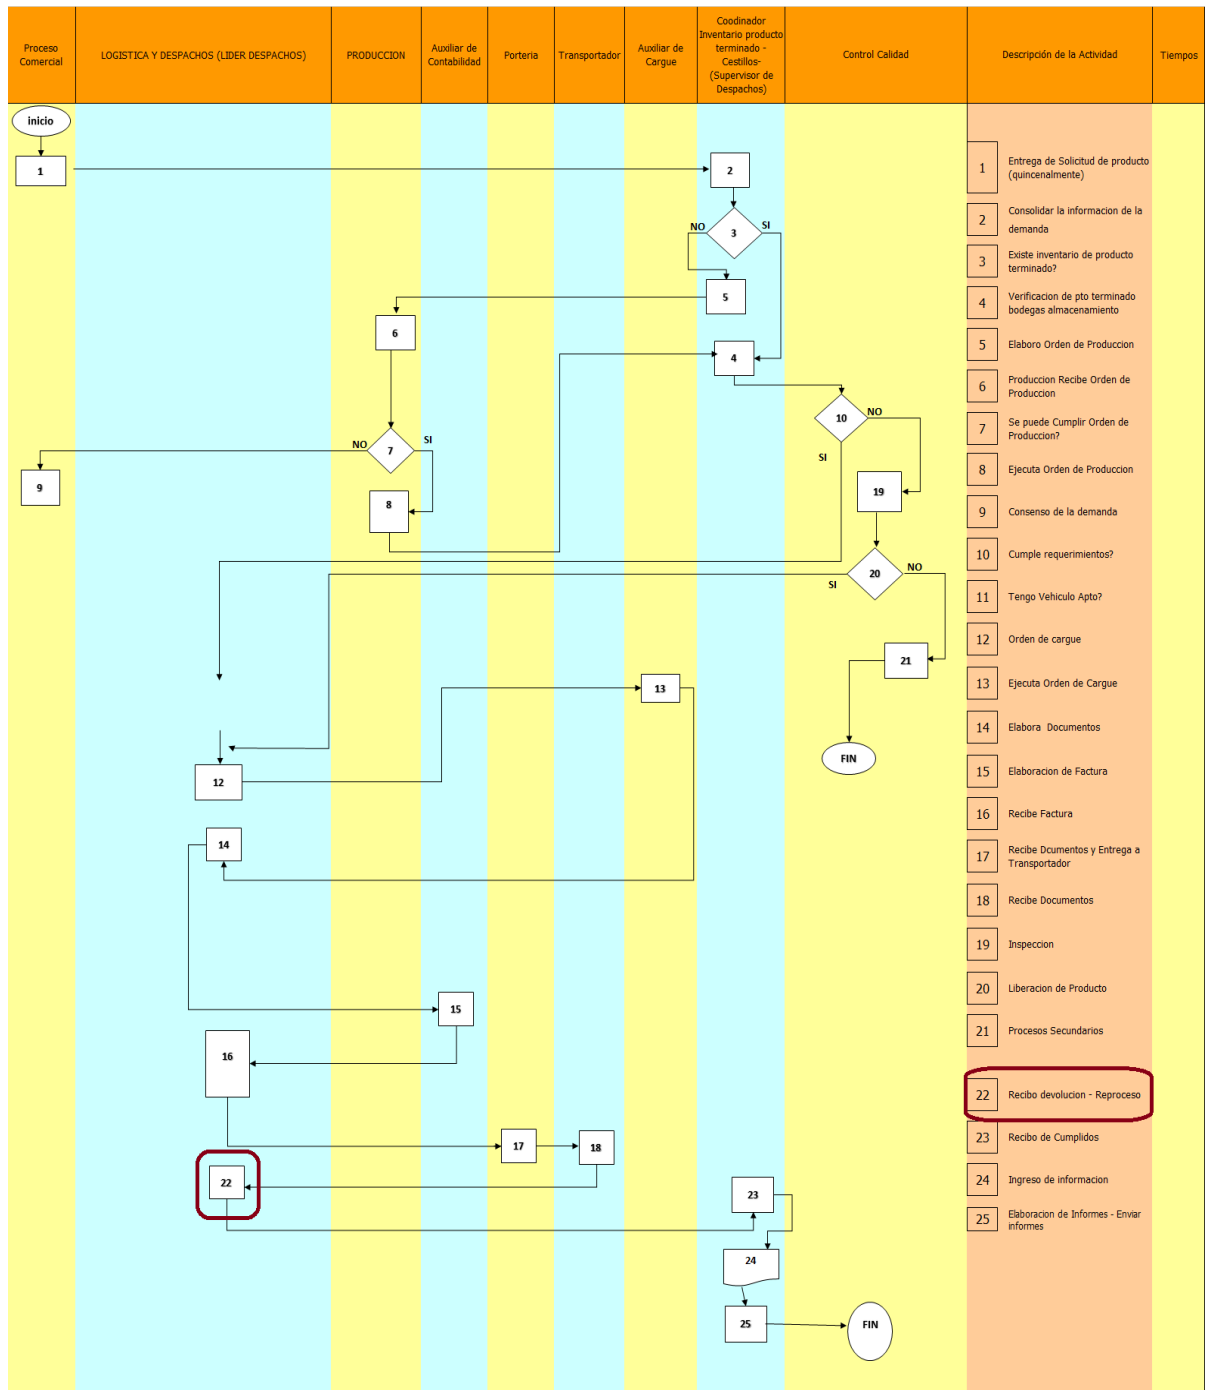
| Proceso Comercial | LOGISTICA Y DESPACHOS (LIDER DESPACHOS) | PRODUCCION | Auxiliar de Contabilidad | Porteria | Transportador | Auxiliar de Cargue | Coodinador Inventario producto terminado - Cestillos- (Supervisor de Despachos) | Control Calidad | Descripción de la Actividad | Tiempos |
|---|---|---|---|---|---|---|---|---|---|---|

inicio
1
2
NO
3
SI
5
6
4
10
NO
SI
NO
7
SI
9
8
19
20
NO
SI
21
13
FIN
12
14
15
16
17
18
22
23
24
25
FIN

| | |
|---|---|
| 1 | Entrega de Solicitud de producto (quincenalmente) |
| 2 | Consolidar la informacion de la demanda |
| 3 | Existe inventario de producto terminado? |
| 4 | Verificacion de pto terminado bodegas almacenamiento |
| 5 | Elaboro Orden de Produccion |
| 6 | Produccion Recibe Orden de Produccion |
| 7 | Se puede Cumplir Orden de Produccion? |
| 8 | Ejecuta Orden de Produccion |
| 9 | Consenso de la demanda |
| 10 | Cumple requerimientos? |
| 11 | Tengo Vehiculo Apto? |
| 12 | Orden de cargue |
| 13 | Ejecuta Orden de Cargue |
| 14 | Elabora Documentos |
| 15 | Elaboracion de Factura |
| 16 | Recibe Factura |
| 17 | Recibe Dcumentos y Entrega a Transportador |
| 18 | Recibe Documentos |
| 19 | Inspeccion |
| 20 | Liberacion de Producto |
| 21 | Procesos Secundarios |
| 22 | Recibo devolucion - Reproceso |
| 23 | Recibo de Cumplidos |
| 24 | Ingreso de informacion |
| 25 | Elaboracion de Informes - Enviar informes |